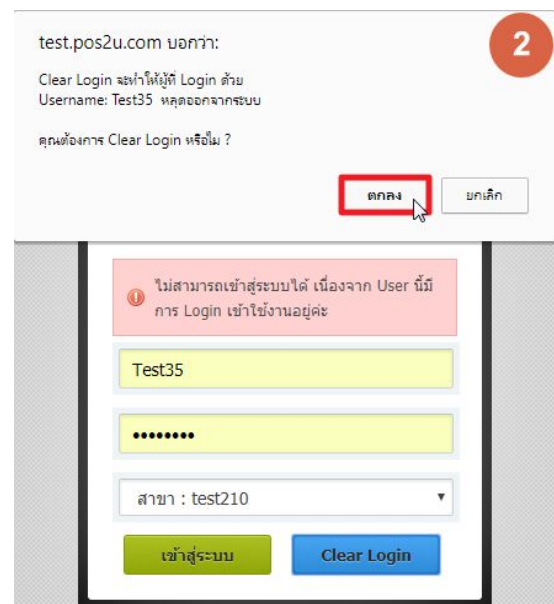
test.pos2u.com บอกว่า:

2

Clear Login จะทำให้ผู้ที่ Login ด้วย
Username: Test35 หลุดออกจากระบบ

คุณต้องการ Clear Login หรือไม่ ?

ตกลง

ยกเลิก

ไม่สามารถเข้าสู่ระบบได้ เนื่องจาก User นี้มีการ Login เข้าใช้งานอยู่ค่ะ

Test35

••••••••

สาขา : test210

เข้าสู่ระบบ

Clear Login